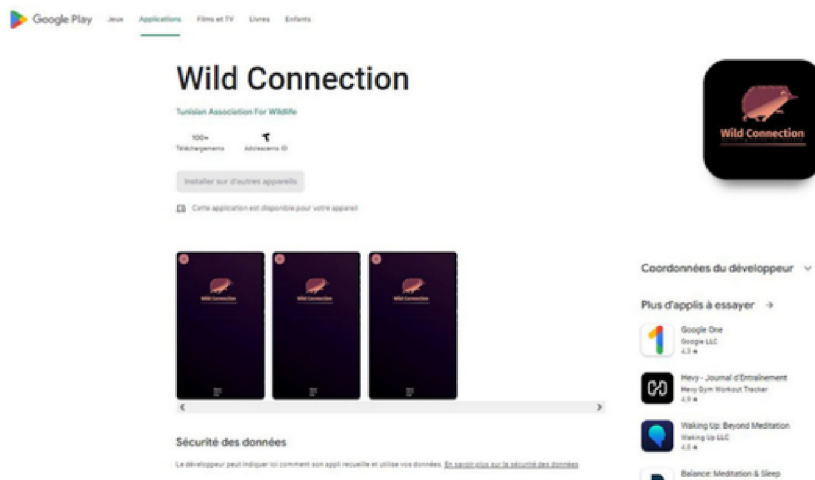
Google Play Jeux Applications Films et TV Livres Enfants

Wild Connection

Tunisian Association For Wildlife

100+
Téléchargements

Adolescents 10

Installer sur d'autres appareils

Cette application est disponible pour votre appareil

Wild Connection

Wild Connection

Wild Connection

Wild Connection

Sécurité des données

Le développeur peut indiquer ici comment son appli recueille et utilise vos données. En savoir plus sur la sécurité des données

Coordonnées du développeur

Plus d'applis à essayer →

Google One
Google LLC
4,3 ★

Hevy - Journal d'Entraînement
Hevy Gym Workout Tracker
4,9 ★

Waking Up: Beyond Meditation
Waking Up LLC
4,8 ★

Balance: Meditation & Sleep